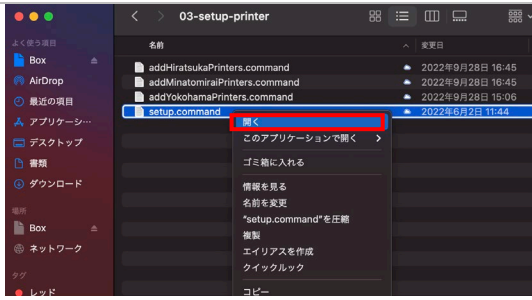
03-setup-printer

よく使う項目
Box
AirDrop
最近の項目
アプリケーショ…
デスクトップ
書類
ダウンロード
場所
Box
ネットワーク
タグ
レッド

名前
変更日
addHiratsukaPrinters.command 2022年9月28日 16:45
addMinatomiraiPrinters.command 2022年9月28日 16:45
addYokohamaPrinters.command 2022年9月28日 15:06
setup.command 2022年6月2日 11:44

開く
このアプリケーションで開く
ゴミ箱に入れる
情報を見る
名前を変更
"setup.command"を圧縮
複製
エイリアスを作成
クイックルック
コピー